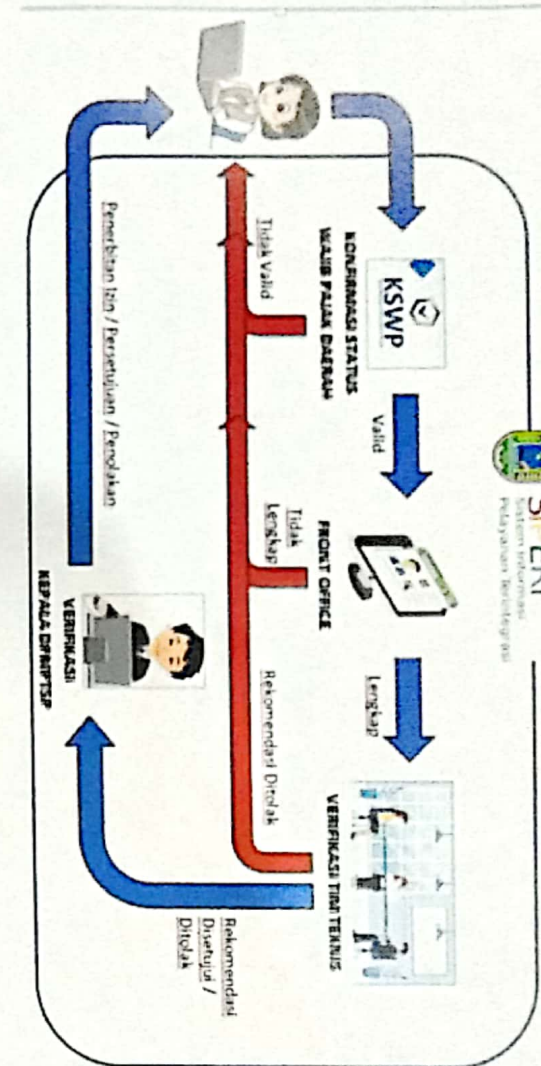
SIPLAN
Sistem Informasi Pelayanan Terintegrasi

KSWP

KONFIRMASI STATUS WAJIB PAJAK DAERAH

Valid

FRONT OFFICE

Lengkap

VERIFIKASI TIM TEKNIS

Tidak Valid

Tidak Lengkap

Rekomendasi Ditolak

Rekomendasi Disetujui / Ditolak

VERIFIKASI KEPALA DPMPTSP

Penerbitan Izin / Persetujuan / Penolakan